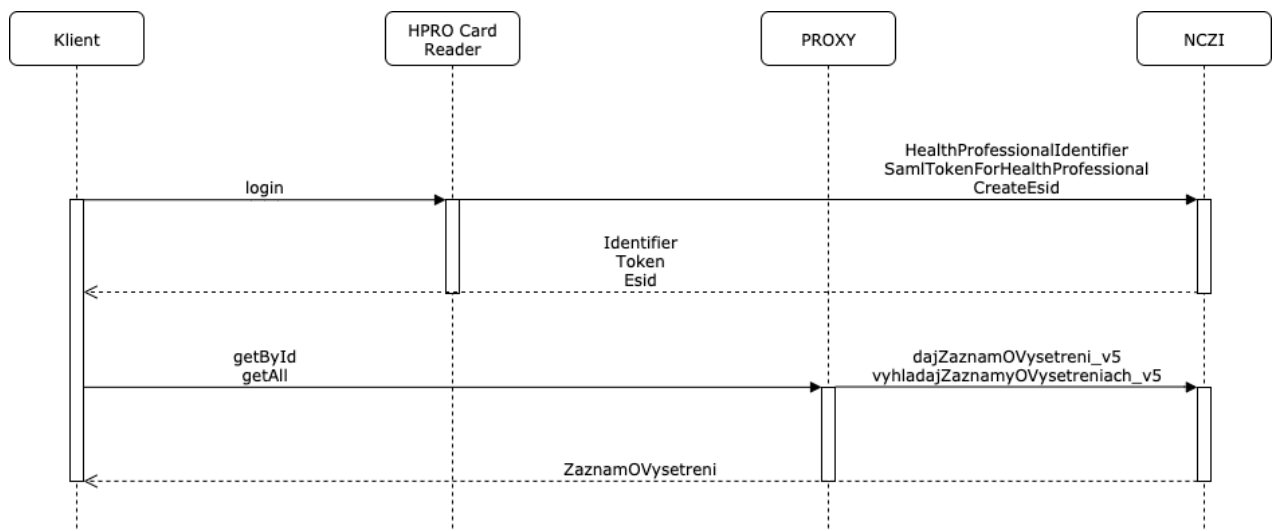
Klient

HPRO Card Reader

PROXY

NCZI

login

HealthProfessionalIdentifier
SamlTokenForHealthProfessional
CreateEsid

Identifier
Token
Esid

getById
getAll

dajZaznamOVysetreni_v5
vyhladajZaznamyOVysetreniach_v5

ZaznamOVysetreni